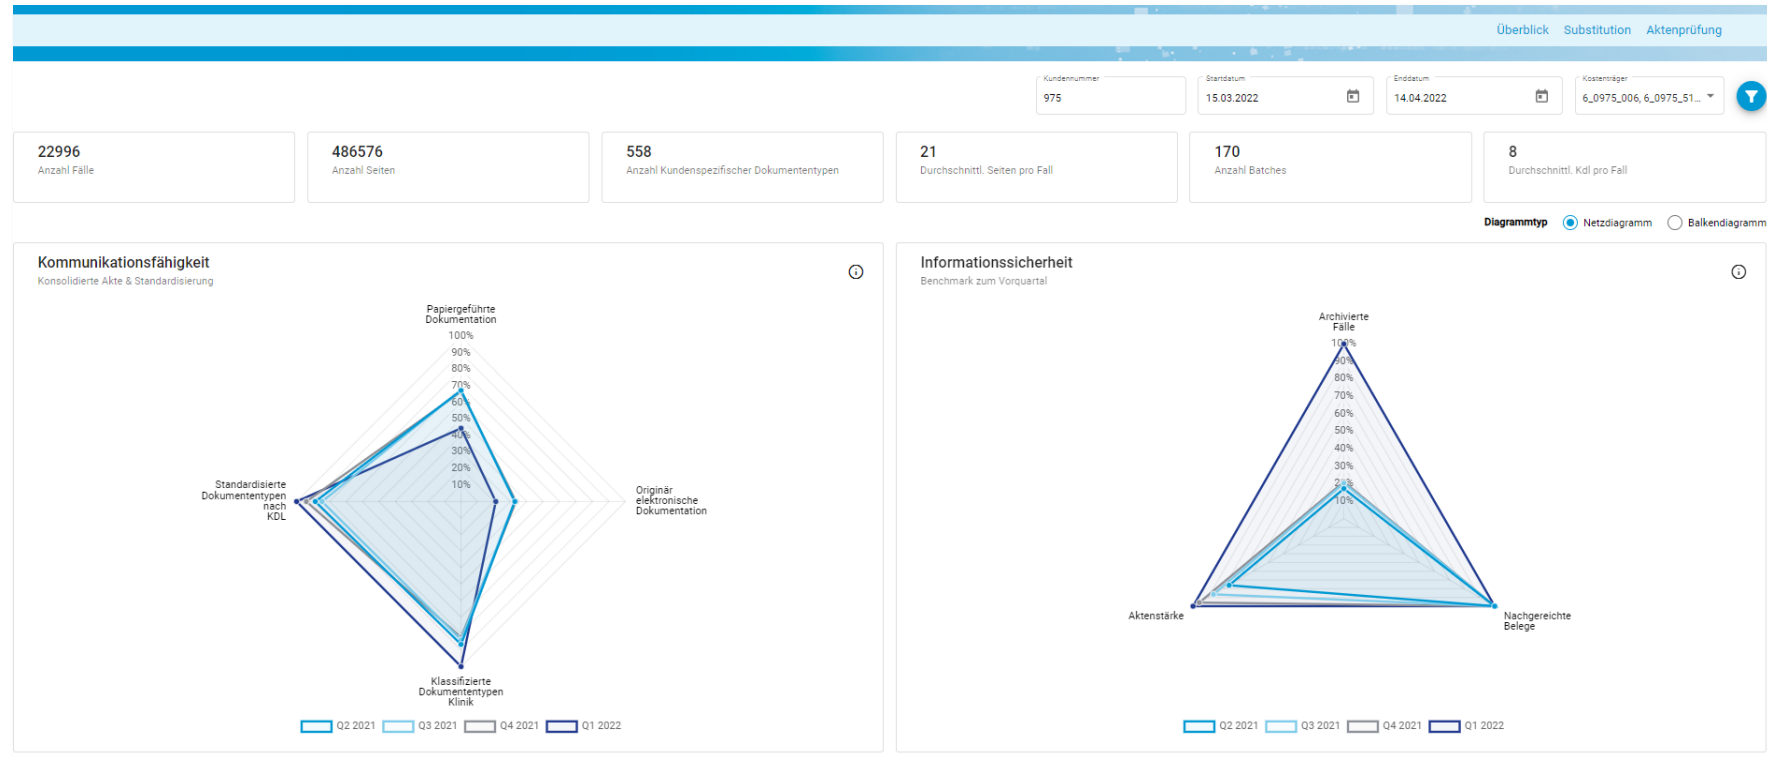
Überblick Substitution Aktenprüfung

Kundennummer
975

Startdatum
15.03.2022

Enddatum
14.04.2022

Kostenträger
6_0975_006, 6_0975_51...

22996
Anzahl Fälle

486576
Anzahl Seiten

558
Anzahl Kundenspezifischer Dokumententypen

21
Durchschnittl. Seiten pro Fall

170
Anzahl Batches

8
Durchschnittl. Kdl pro Fall

Diagrammtyp Netzdiagramm Balkendiagramm

Kommunikationsfähigkeit
Konsolidierte Akte & Standardisierung

Papiergeführte Dokumentation
100%
90%
80%
70%
60%
50%
40%
30%
20%
10%

Originär elektronische Dokumentation

Klassifizierte Dokumententypen Klinik

Standardisierte Dokumententypen nach KDL

Q2 2021 Q3 2021 Q4 2021 Q1 2022

Informationssicherheit
Benchmark zum Vorquartal

Archivierte Fälle
100%
90%
80%
70%
60%
50%
40%
30%
20%
10%

Aktenstärke

Nachgereichte Belege

Q2 2021 Q3 2021 Q4 2021 Q1 2022